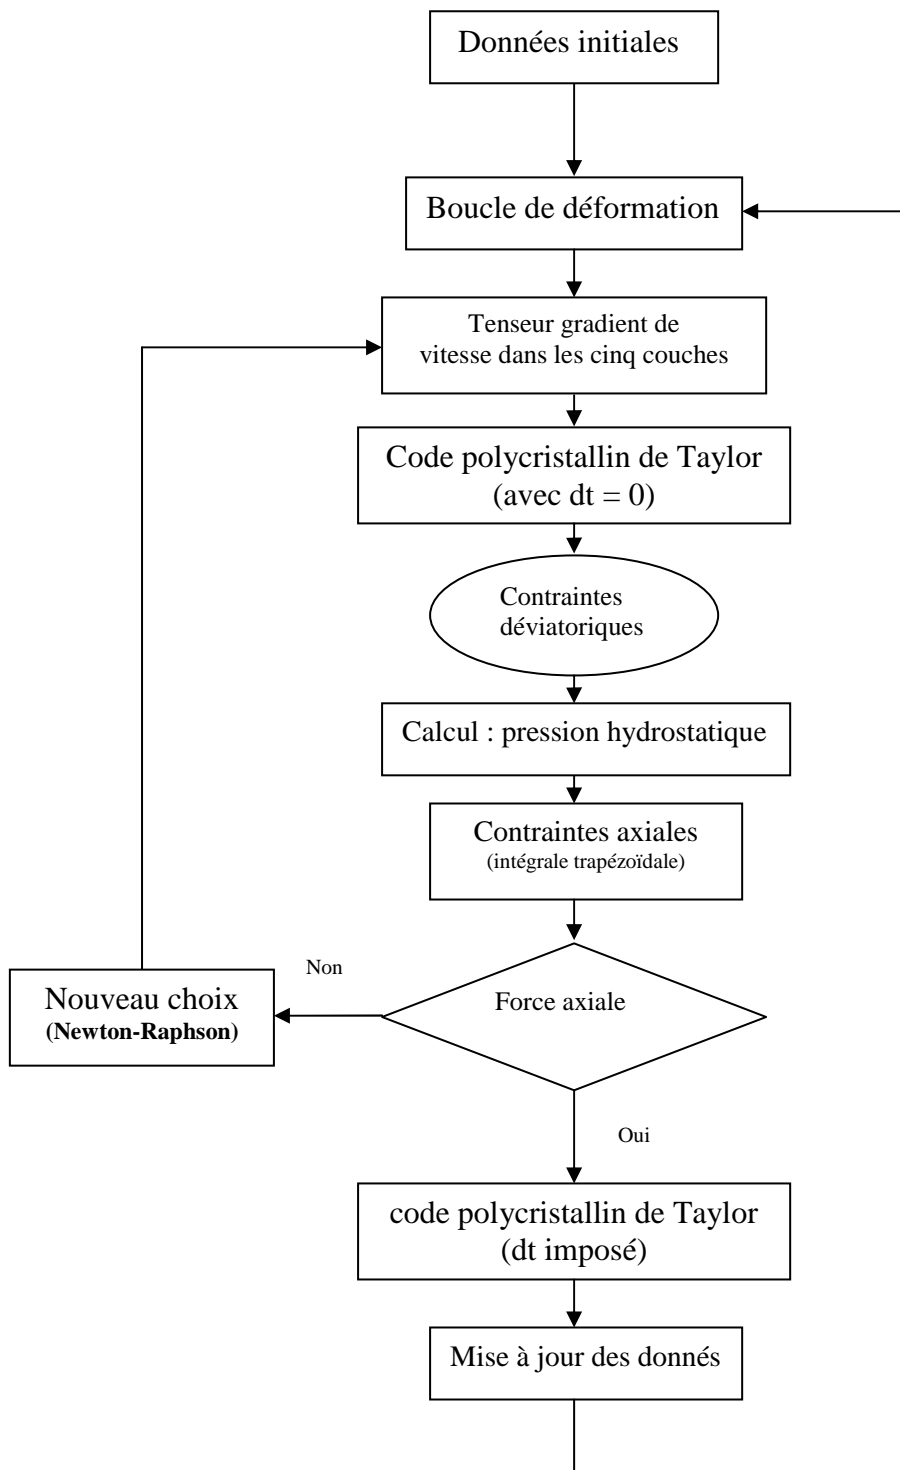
Données initiales

Boucle de déformation

Tenseur gradient de vitesse dans les cinq couches

Code polycristallin de Taylor (avec dt = 0)

Contraintes déviatoriques

Calcul : pression hydrostatique

Contraintes axiales (intégrale trapézoïdale)

Force axiale

Non

Nouveau choix (Newton-Raphson)

Oui

code polycristallin de Taylor (dt imposé)

Mise à jour des donnés